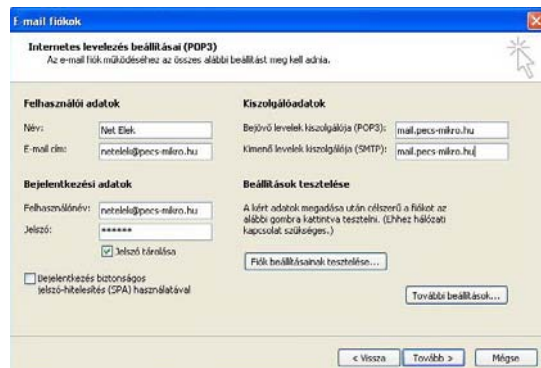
E-mail fiókok

Internetes levelezés beállításai (POP3)
Az e-mail fiók működéséhez az összes alábbi beállítást meg kell adnia.

Felhasználói adatok

Név: Net Elek

E-mail cím: netelek@pecs-mikro.hu

Bejelentkezési adatok

Felhasználónév: netelek@pecs-mikro.hu

Jelszó: ******

Jelszó tárolása

Bejelentkezés biztonságos jelszó-hitelesítés (SPA) használatával

Kiszolgálóadatok

Bejövő levelek kiszolgálója (POP3): mail.pecs-mikro.hu

Kimenő levelek kiszolgálója (SMTP): mail.pecs-mikro.hu

Beállítások tesztelése

A kért adatok megadása után célszerű a fiókot az alábbi gombra kattintva tesztelni. (Ehhez hálózati kapcsolat szükséges.)

Fiók beállításainak tesztelése...

További beállítások...

< Vissza

Tovább >

Mégse